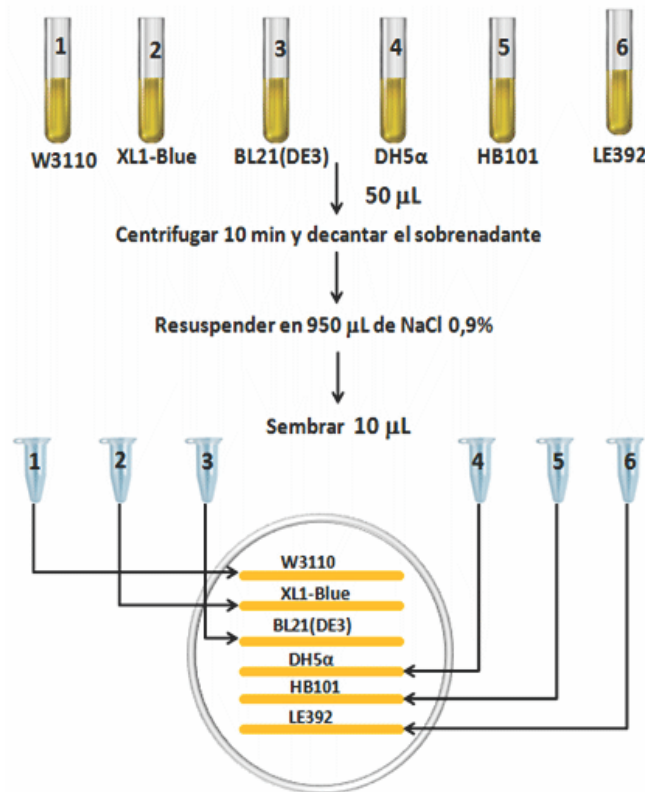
1 2 3 4 5 6

W3110 XL1-Blue BL21(DE3) DH5α HB101 LE392

50 μL

Centrifugar 10 min y decantar el sobrenadante

Resuspender en 950 μL de NaCl 0,9%

Sembrar 10 μL

1 2 3 4 5 6

W3110
XL1-Blue
BL21(DE3)
DH5α
HB101
LE392